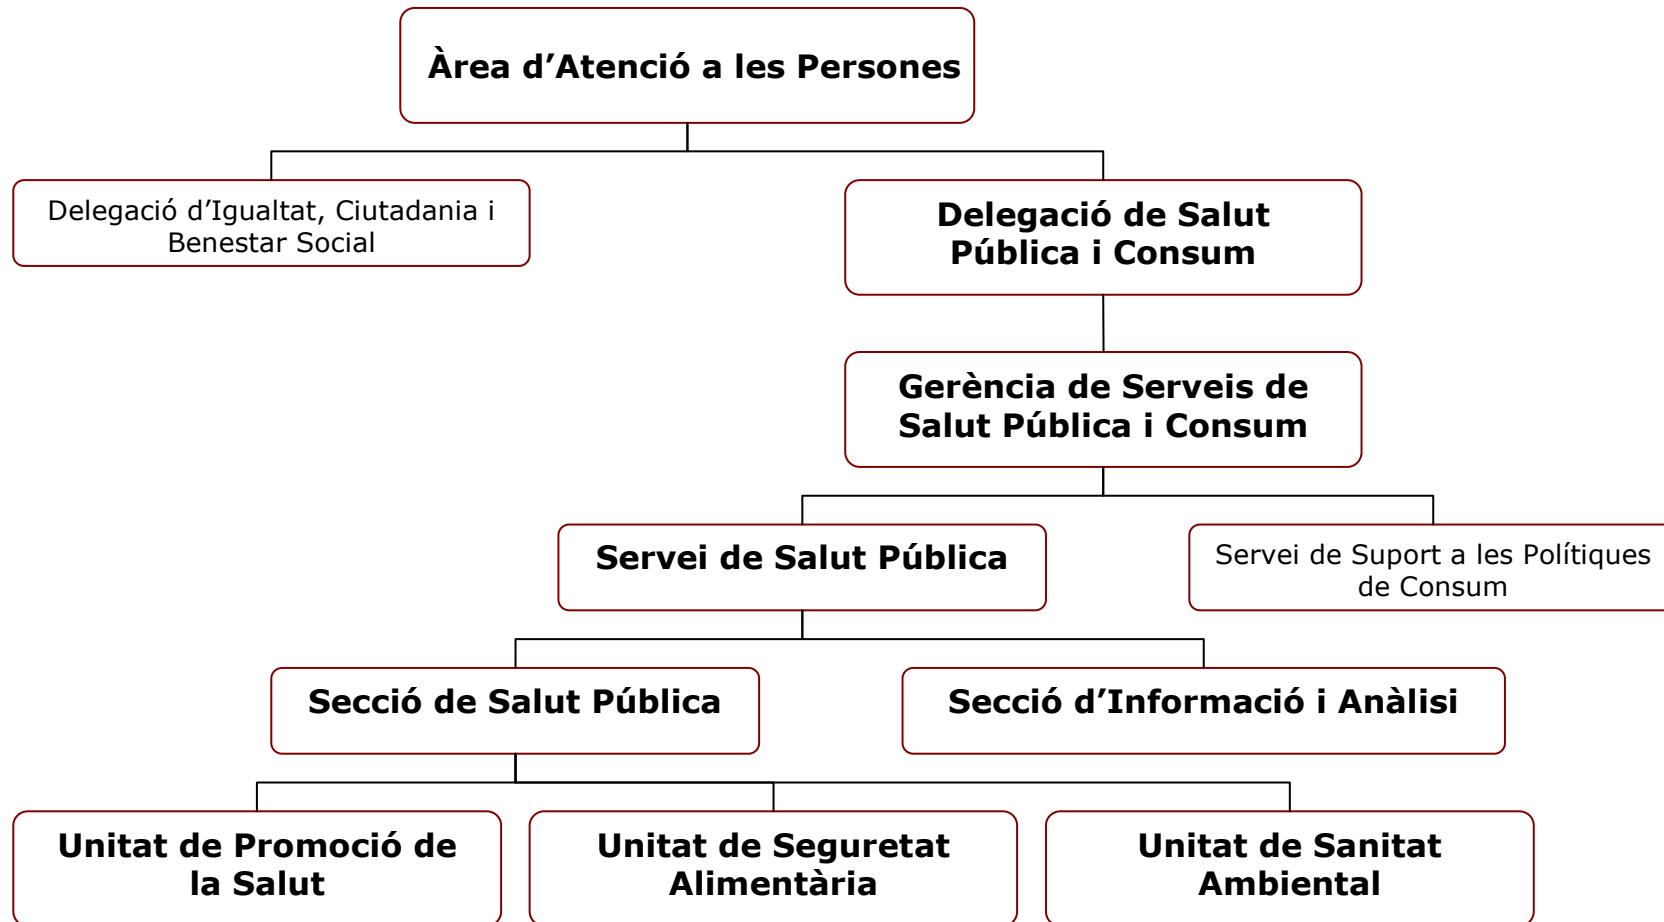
Àrea d'Atenció a les Persones

Delegació d'Igualtat, Ciutadania i Benestar Social

Delegació de Salut Pública i Consum

Gerència de Serveis de Salut Pública i Consum

Servei de Salut Pública

Servei de Suport a les Polítiques de Consum

Secció de Salut Pública

Secció d'Informació i Anàlisi

Unitat de Promoció de la Salut

Unitat de Seguretat Alimentària

Unitat de Sanitat Ambiental